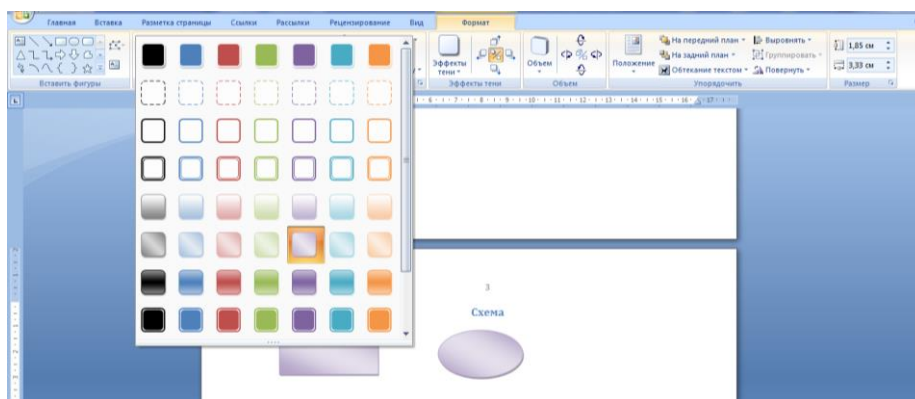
Главная Вставка Разметка страницы Ссылки Рассылки Рецензирование Вид Формат

Вставить фигуры

Эффекты тени

Эффекты тени

Объем

Объем

Положение

На передний план

На задний план

Обтекание текстом

Выровнять

Группировать

Повернуть

Упорядочить

1,85 см

3,33 см

Размер

3

Схема